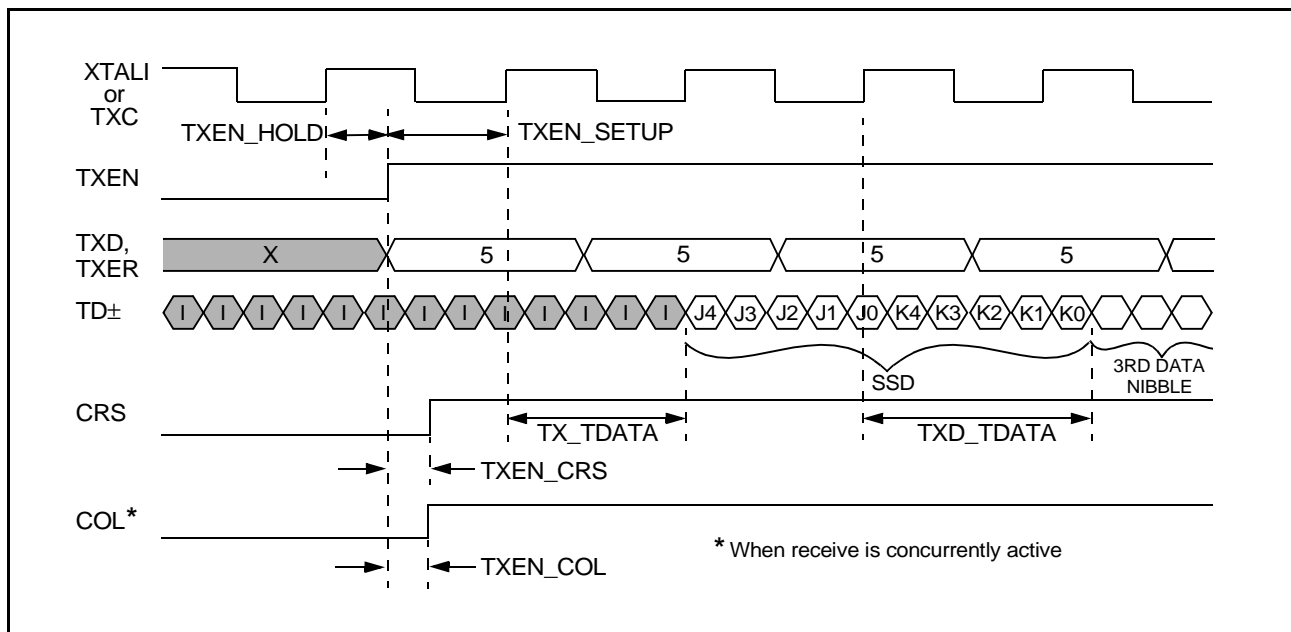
XTALI or TXC

TXEN_HOLD

TXEN_SETUP

TXEN

TXD, TXER

X

5

5

5

5

TD±

I I I I I I I I I I I I I J4 J3 J2 J1 J0 K4 K3 K2 K1 K0

SSD

3RD DATA NIBBLE

CRS

TX_TDATA

TXD_TDATA

TXEN_CRS

COL*

* When receive is concurrently active

TXEN_COL